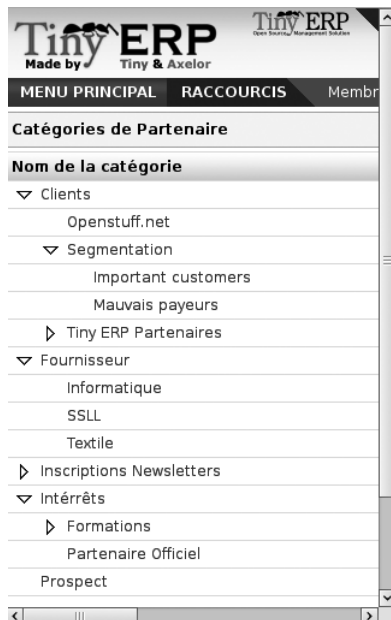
Tiny ERP
Made by Tiny & Axelor

Tiny ERP
Open Source Management Solution

MENU PRINCIPAL RACCOURCIS Membr

Catégories de Partenaire

Nom de la catégorie

Clients
Openstuff.net
Segmentation
Important customers
Mauvais payeurs
Tiny ERP Partenaires
Fournisseur
Informatique
SSLL
Textile
Inscriptions Newsletters
Intérrêts
Formations
Partenaire Officiel
Prospect